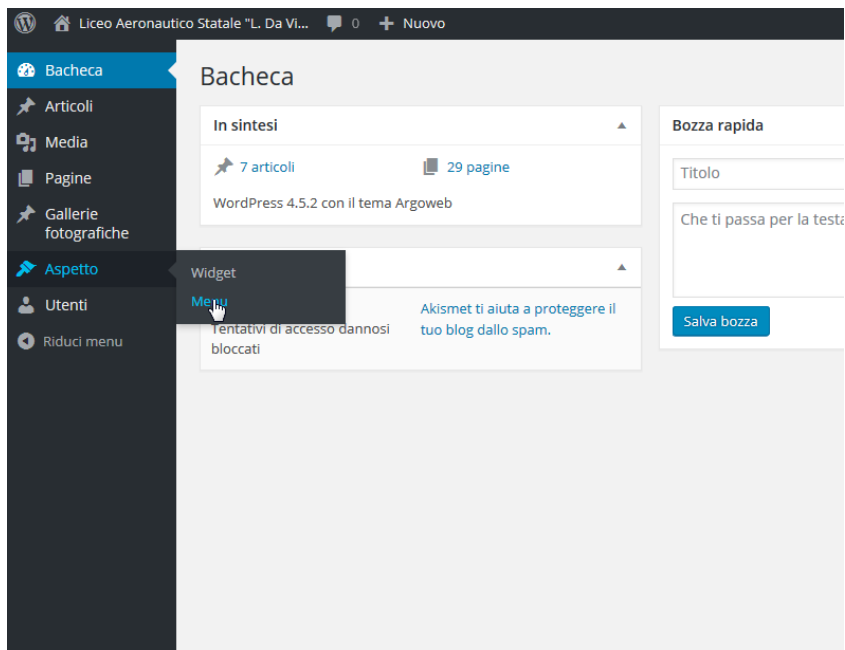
Liceo Aeronautico Statale "L. Da Vi... 0 Nuovo

Bacheca
Articoli
Media
Pagine
Gallerie fotografiche
Aspetto
Utenti
Riduci menu

Widget
Menu

Bacheca

In sintesi

7 articoli
29 pagine

WordPress 4.5.2 con il tema Argoweb

Tentativi di accesso dannosi bloccati

Akismet ti aiuta a proteggere il tuo blog dallo spam.

Bozza rapida

Titolo

Che ti passa per la testa

Salva bozza